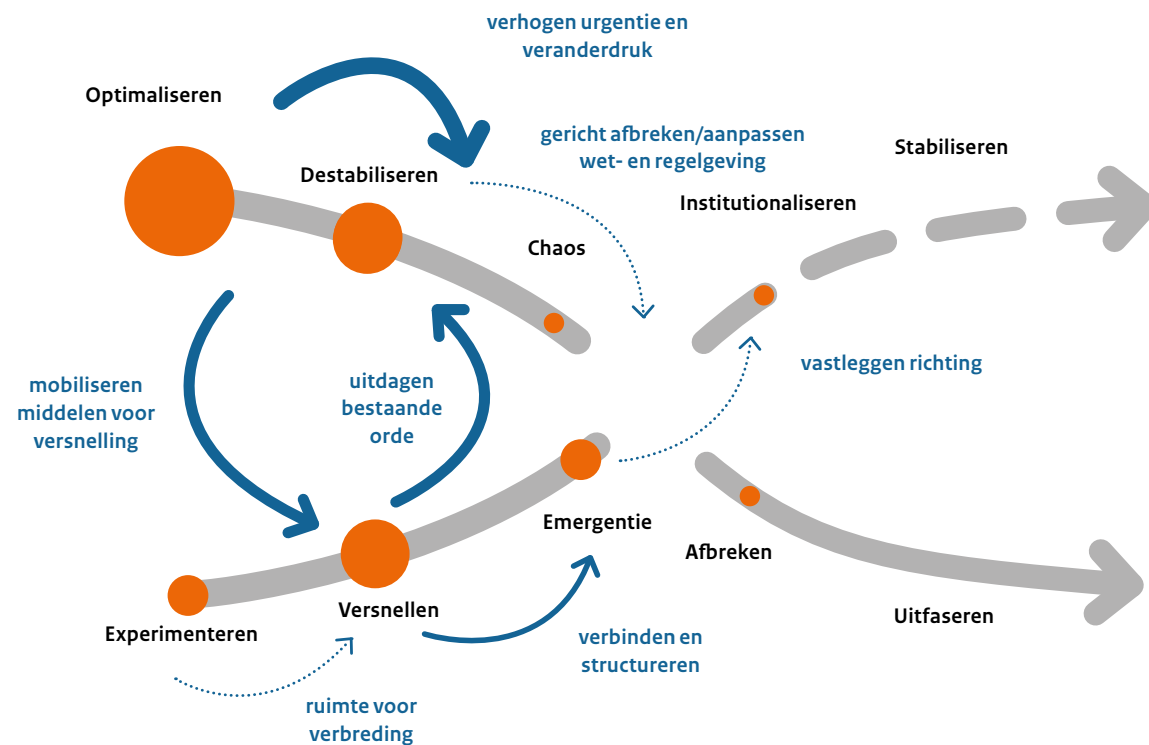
verhogen urgentie en veranderdruk

Optimaliseren

gericht afbreken/aanpassen wet- en regelgeving

Stabiliseren

Destabiliseren

Institutionaliseren

Chaos

mobiliseren middelen voor versnelling

uitdagen bestaande orde

vastleggen richting

Emergentie

Afbreken

Experimenteren

Versnellen

Uitfaseren

verbinden en structureren

ruimte voor verbreding